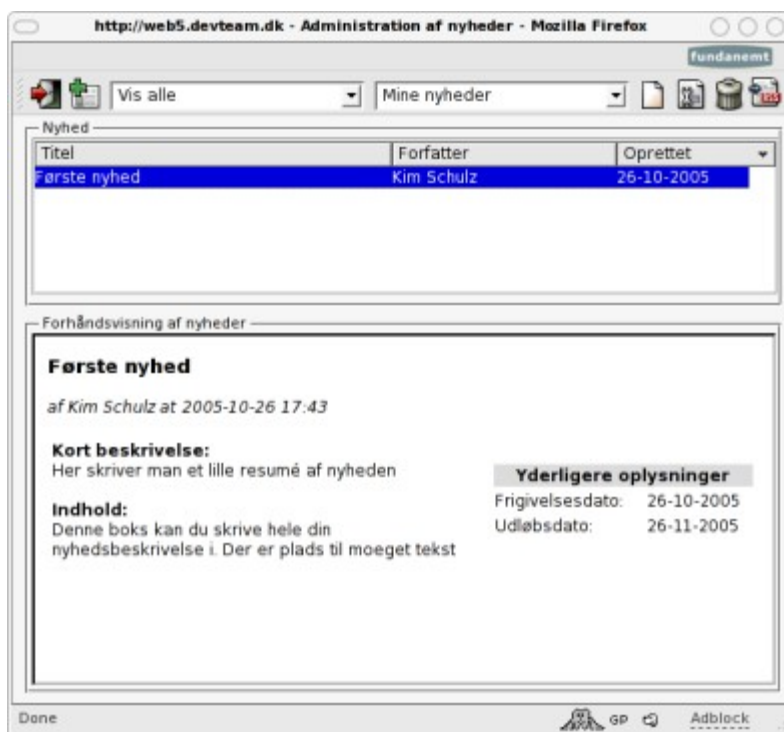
http://web5.devteam.dk - Administration af nyheder - Mozilla Firefox

fundanemt

Vis alle
Mine nyheder

Nyhed

| Titel | Forfatter | Oprettet |
|---|---|---|
| Første nyhed | Kim Schulz | 26-10-2005 |

Forhåndsvisning af nyheder

Første nyhed

af Kim Schulz at 2005-10-26 17:43

Kort beskrivelse:
Her skriver man et lille resumé af nyheden

Indhold:
Denne boks kan du skrive hele din nyhedsbeskrivelse i. Der er plads til moeget tekst

Yderligere oplysninger

| Frigivelsesdato: | 26-10-2005 |
|---|---|
| Udløbsdato: | 26-11-2005 |

Done
GP
Adblock